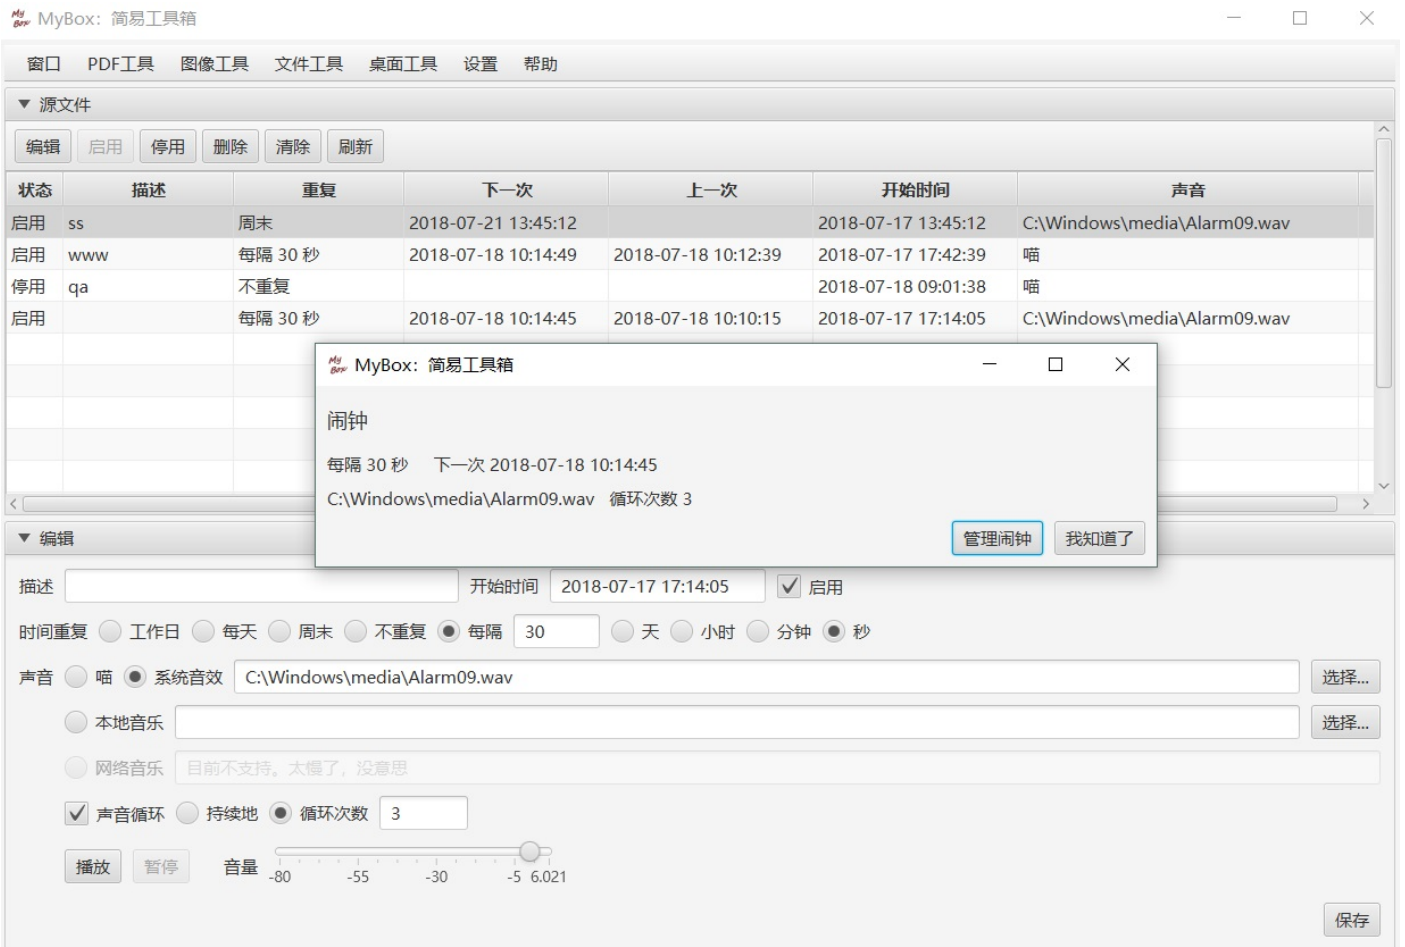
MyBox：简易工具箱

窗口 PDF工具 图像工具 文件工具 桌面工具 设置 帮助

▼ 源文件

编辑 启用 停用 删除 清除 刷新

| 状态 | 描述 | 重复 | 下一次 | 上一次 | 开始时间 | 声音 |
|---|---|---|---|---|---|---|
| 启用 | ss | 周末 | 2018-07-21 13:45:12 | | 2018-07-17 13:45:12 | C:\Windows\media\Alarm09.wav |
| 启用 | www | 每隔 30 秒 | 2018-07-18 10:14:49 | 2018-07-18 10:12:39 | 2018-07-17 17:42:39 | 喵 |
| 停用 | qa | 不重复 | | | 2018-07-18 09:01:38 | 喵 |
| 启用 | | 每隔 30 秒 | 2018-07-18 10:14:45 | 2018-07-18 10:10:15 | 2018-07-17 17:14:05 | C:\Windows\media\Alarm09.wav |

MyBox：简易工具箱

闹钟

每隔 30 秒 下一次 2018-07-18 10:14:45

C:\Windows\media\Alarm09.wav 循环次数 3

管理闹钟 我知道了

▼ 编辑

描述 开始时间 2018-07-17 17:14:05 启用

时间重复 工作日 每天 周末 不重复 每隔 30 天 小时 分钟 秒

声音 喵 系统音效 C:\Windows\media\Alarm09.wav 选择...

本地音乐 选择...

网络音乐 目前不支持，太慢了，没意思

声音循环 持续地 循环次数 3

播放 暂停 音量 -80 -55 -30 -5 6.021

保存